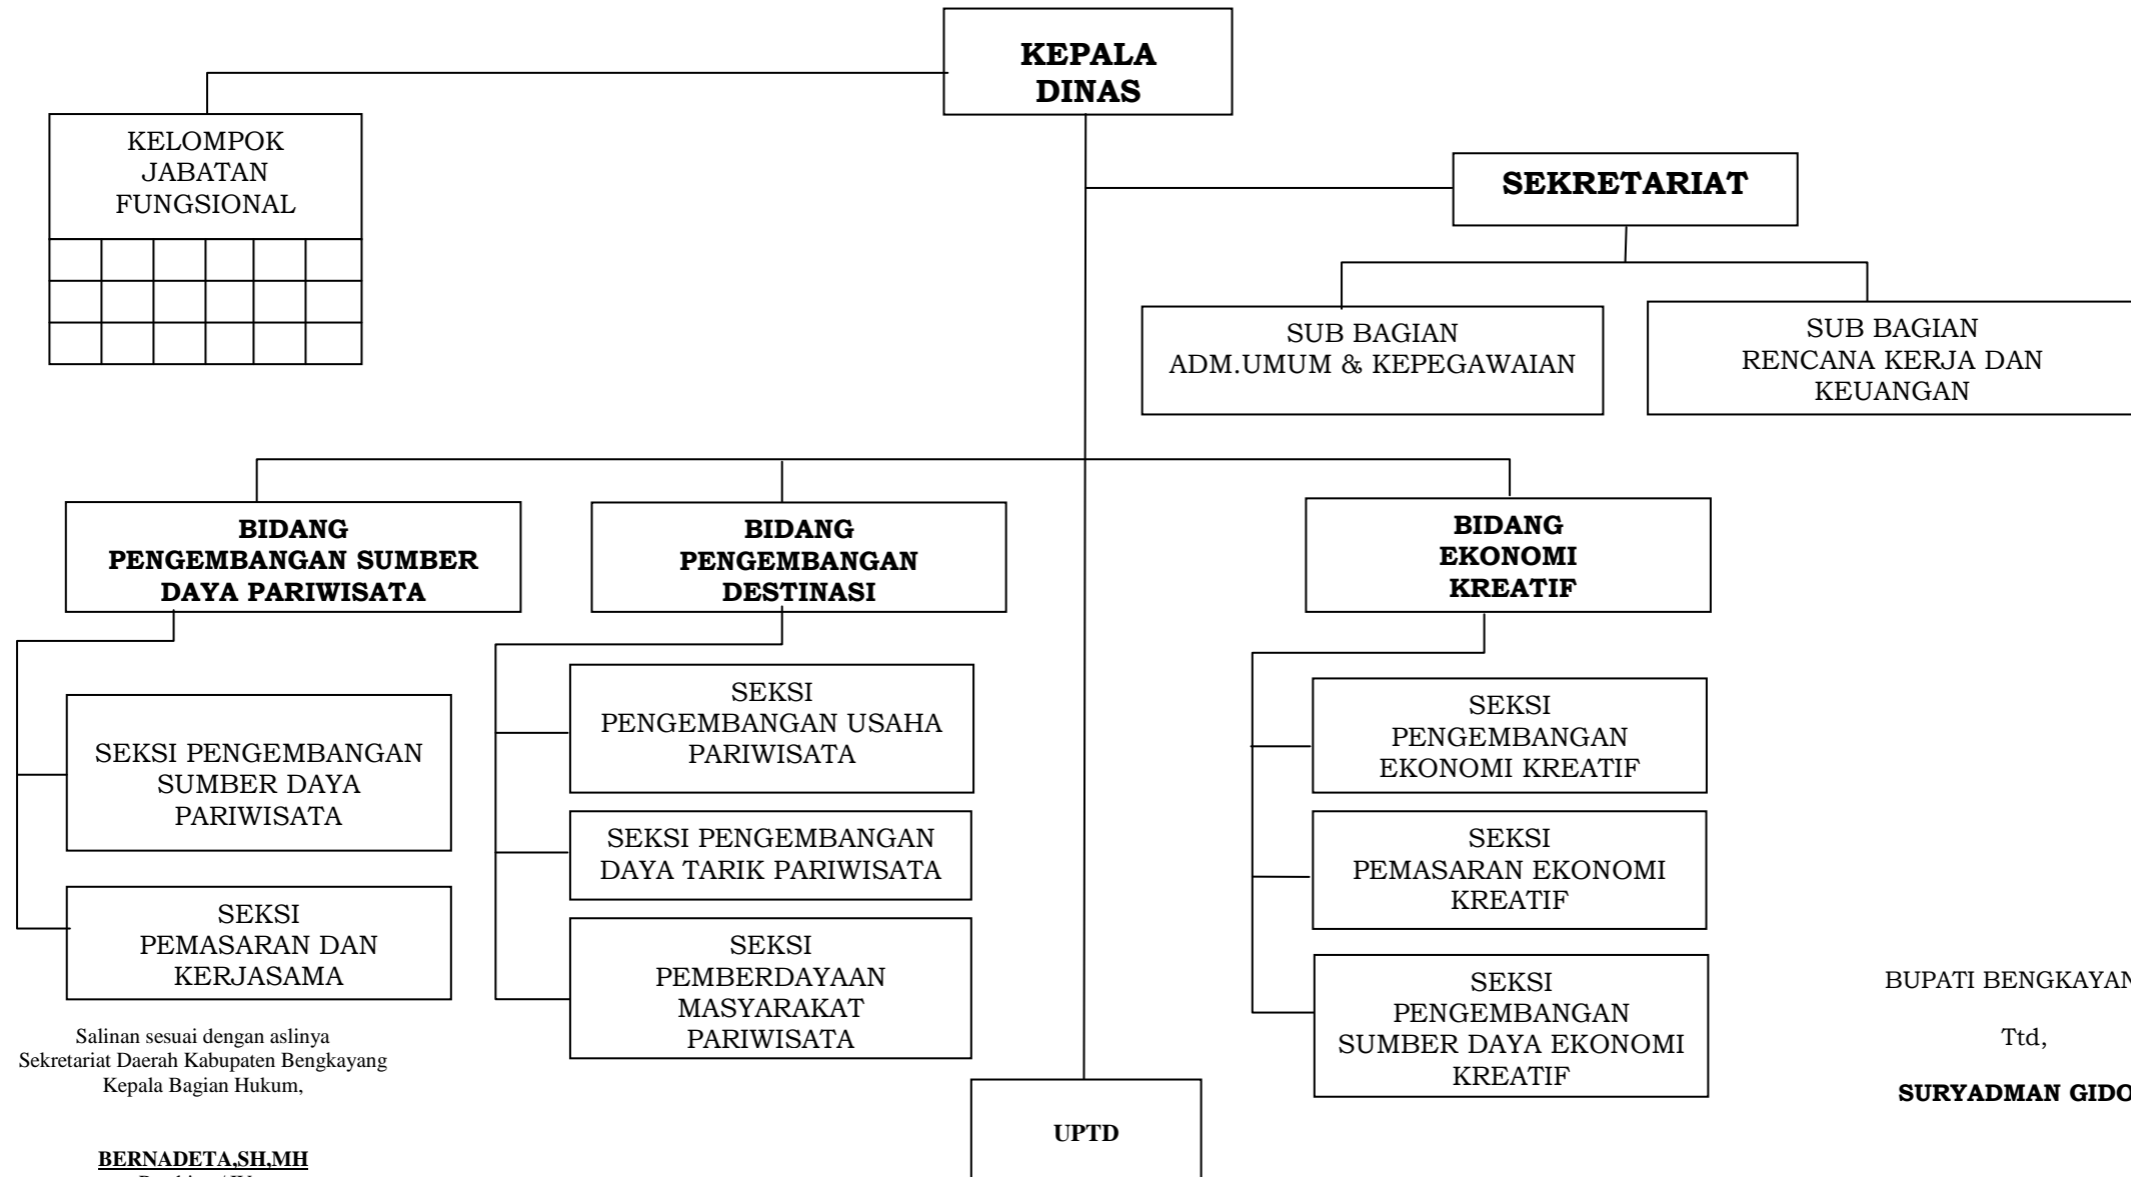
KEPALA DINAS

KELOMPOK JABATAN FUNGSIONAL

SEKRETARIAT

SUB BAGIAN ADM.UMUM & KEPEGAWAIAN

SUB BAGIAN RENCANA KERJA DAN KEUANGAN

BIDANG PENGEMBANGAN SUMBER DAYA PARIWISATA

BIDANG PENGEMBANGAN DESTINASI

BIDANG EKONOMI KREATIF

SEKSI PENGEMBANGAN SUMBER DAYA PARIWISATA

SEKSI PEMASARAN DAN KERJASAMA

SEKSI PENGEMBANGAN USAHA PARIWISATA

SEKSI PENGEMBANGAN DAYA TARIK PARIWISATA

SEKSI PEMBERDAYAAN MASYARAKAT PARIWISATA

SEKSI PENGEMBANGAN EKONOMI KREATIF

SEKSI PEMASARAN EKONOMI KREATIF

SEKSI PENGEMBANGAN SUMBER DAYA EKONOMI KREATIF

UPTD

Salinan sesuai dengan aslinya
Sekretariat Daerah Kabupaten Bengkayang
Kepala Bagian Hukum,

BERNADETA,SH,MH
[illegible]

BUPATI BENGKAYAN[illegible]

Ttd,

SURYADMAN GIDO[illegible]